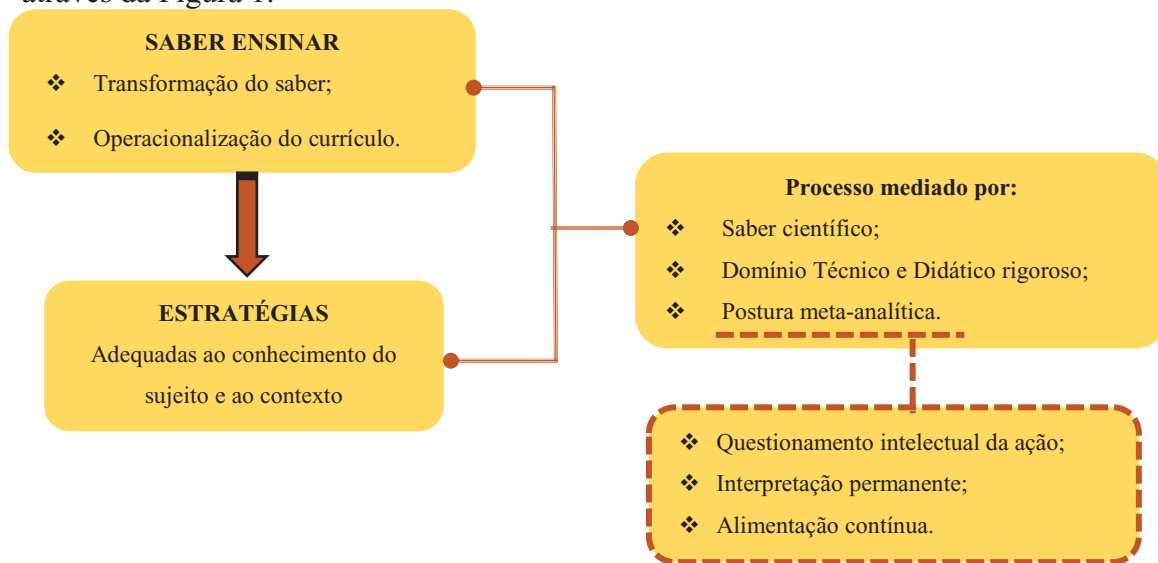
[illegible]

SABER ENSINAR
❖ Transformação do saber;
❖ Operacionalização do currículo.

ESTRATÉGIAS
Adequadas ao conhecimento do sujeito e ao contexto

Processo mediado por:
❖ Saber científico;
❖ Domínio Técnico e Didático rigoroso;
❖ Postura meta-analítica.

❖ Questionamento intelectual da ação;
❖ Interpretação permanente;
❖ Alimentação contínua.